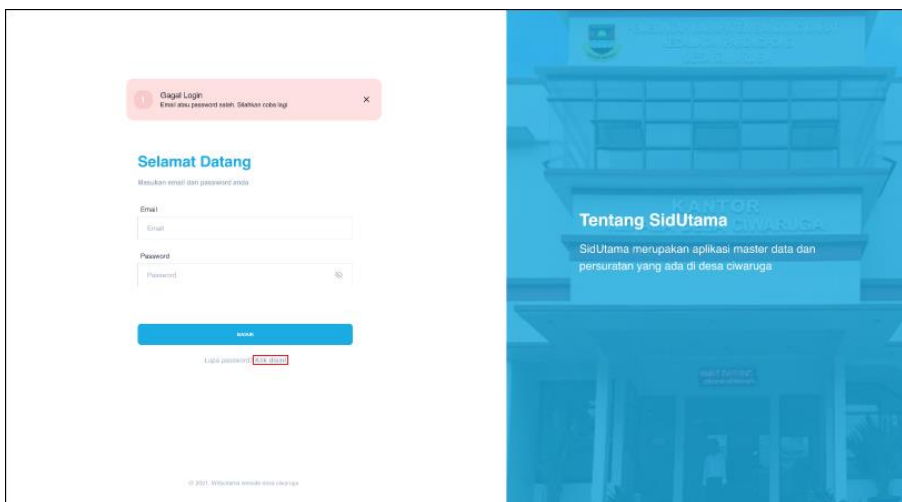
Gagal Login
Email atau password salah. Silahkan coba lagi

Selamat Datang

Masukan email dan password anda

Email

Email

Password

Password

MASUK

Lupa password? Klik disini

© 2021. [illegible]

Tentang SidUtama

SidUtama merupakan aplikasi master data dan persuratan yang ada di desa ciwaruga